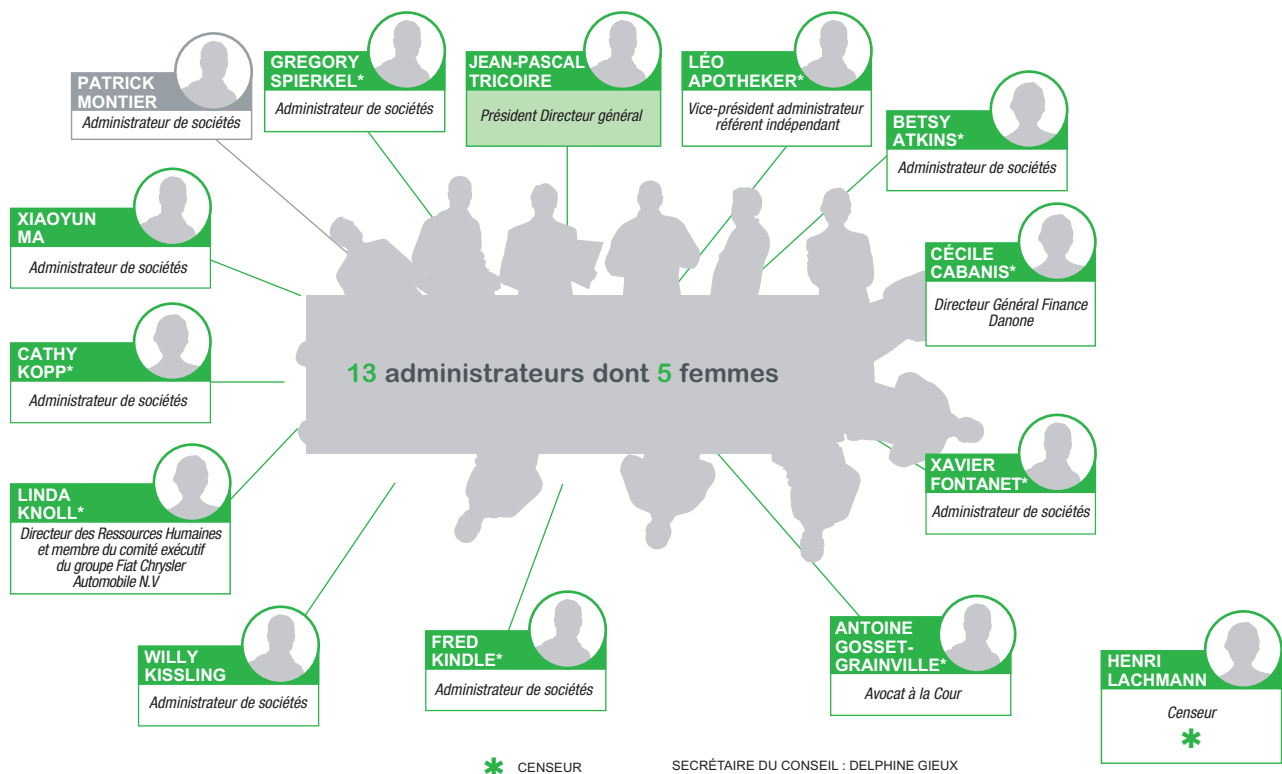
PATRICK MONTIER
Administrateur de sociétés

GREGORY SPIERKEL*
Administrateur de sociétés

JEAN-PASCAL TRICOIRE
Président Directeur général

LÉO APOTHEKER*
Vice-président administrateur référent indépendant

BETSY ATKINS*
Administrateur de sociétés

XIAOYUN MA
Administrateur de sociétés

CÉCILE CABANIS*
Directeur Général Finance Danone

CATHY KOPP*
Administrateur de sociétés

13 administrateurs dont 5 femmes

LINDA KNOLL*
Directeur des Ressources Humaines et membre du comité exécutif du groupe Fiat Chrysler Automobile N.V

XAVIER FONTANET*
Administrateur de sociétés

WILLY KISSLING
Administrateur de sociétés

FRED KINDLE*
Administrateur de sociétés

ANTOINE GOSSET-GRAINVILLE*
Avocat à la Cour

HENRI LACHMANN
Censeur
*

* CENSEUR

SECRÉTAIRE DU CONSEIL : DELPHINE GIEUX